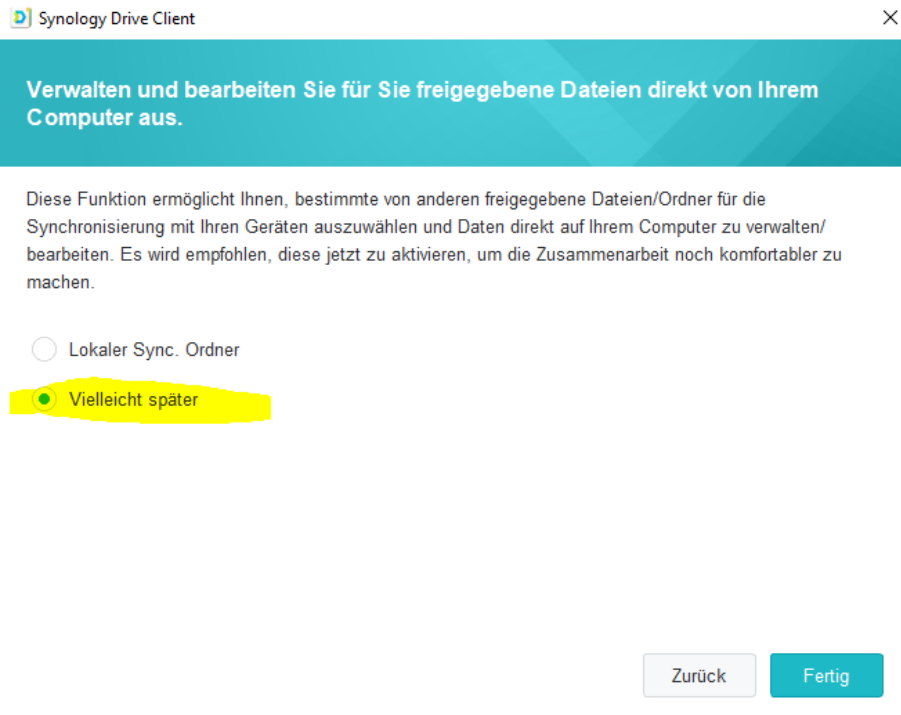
Synology Drive Client

Verwalten und bearbeiten Sie für Sie freigegebene Dateien direkt von Ihrem Computer aus.

Diese Funktion ermöglicht Ihnen, bestimmte von anderen freigegebene Dateien/Ordner für die Synchronisierung mit Ihren Geräten auszuwählen und Daten direkt auf Ihrem Computer zu verwalten/ bearbeiten. Es wird empfohlen, diese jetzt zu aktivieren, um die Zusammenarbeit noch komfortabler zu machen.

Lokaler Sync. Ordner

Vielleicht später

Zurück

Fertig